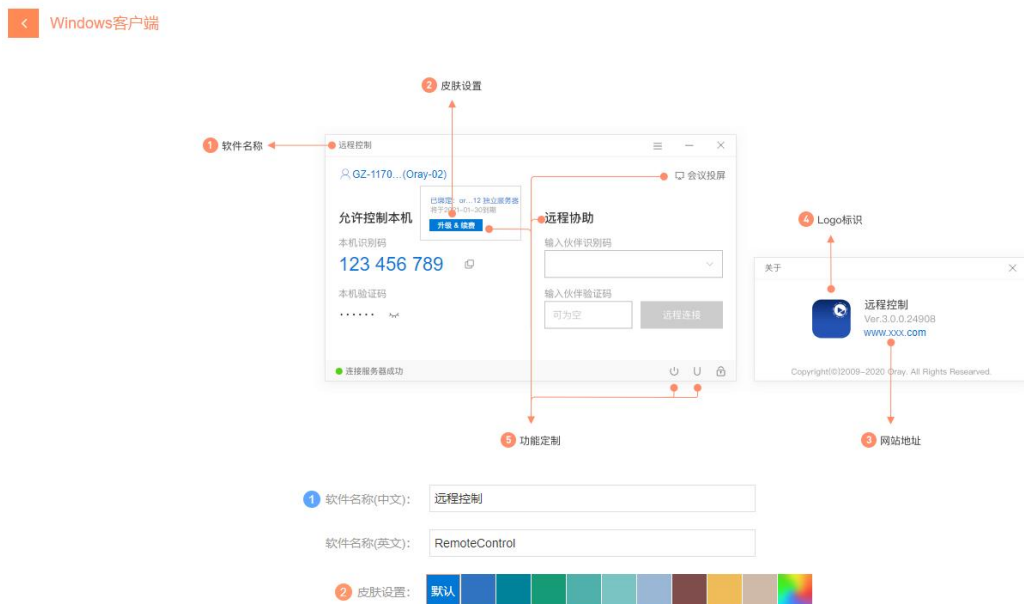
Windows客户端

2 皮肤设置

1 软件名称

远程控制

GZ-1170...(Oray-02)

会议投屏

已绑定: or...12 独立服务器
将于2021-01-30到期
升级 & 续费

允许控制本机

远程协助

本机识别码

123 456 789

输入伙伴识别码

本机验证码

······

输入伙伴验证码

可为空

远程连接

连接服务器成功

4 Logo标识

关于

远程控制
Ver.3.0.0.24908
www.xxx.com

Copyright©2009~2020 Oray. All Rights Reserved.

5 功能定制

3 网站地址

1 软件名称(中文): 远程控制

软件名称(英文): RemoteControl

2 皮肤设置: 默认